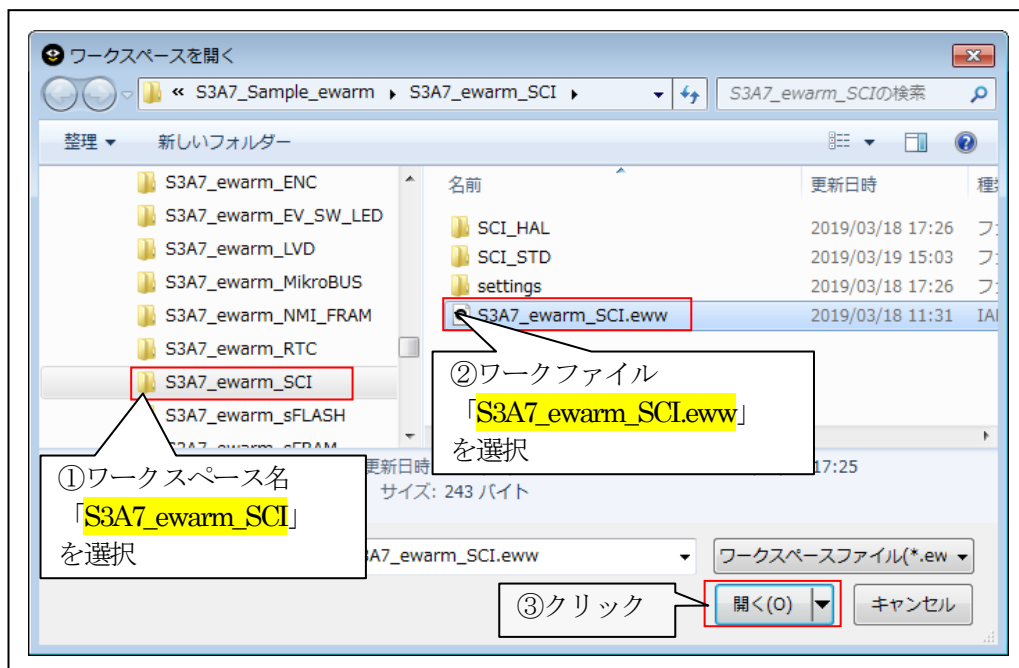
ワークスペースを開く

« S3A7_Sample_ewarm ▸ S3A7_ewarm_SCI ▸

S3A7_ewarm_SCIの検索

整理 ▾ 新しいフォルダー

S3A7_ewarm_ENC
S3A7_ewarm_EV_SW_LED
S3A7_ewarm_LVD
S3A7_ewarm_MikroBUS
S3A7_ewarm_NMI_FRAM
S3A7_ewarm_RTC
S3A7_ewarm_SCI
S3A7_ewarm_sFLASH
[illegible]

| 名前 | 更新日時 | 種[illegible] |
|---|---|---|
| SCI_HAL | 2019/03/18 17:26 | フ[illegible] |
| SCI_STD | 2019/03/19 15:03 | フ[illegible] |
| settings | 2019/03/18 17:26 | フ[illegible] |
| S3A7_ewarm_SCI.eww | 2019/03/18 11:31 | IA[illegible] |

②ワークファイル「S3A7_ewarm_SCI.eww」を選択

①ワークスペース名「S3A7_ewarm_SCI」を選択

更新日時 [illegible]17:25
サイズ: 243 バイト

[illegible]A7_ewarm_SCI.eww

ワークスペースファイル(*.ew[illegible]

③クリック

開く(O)

キャンセル